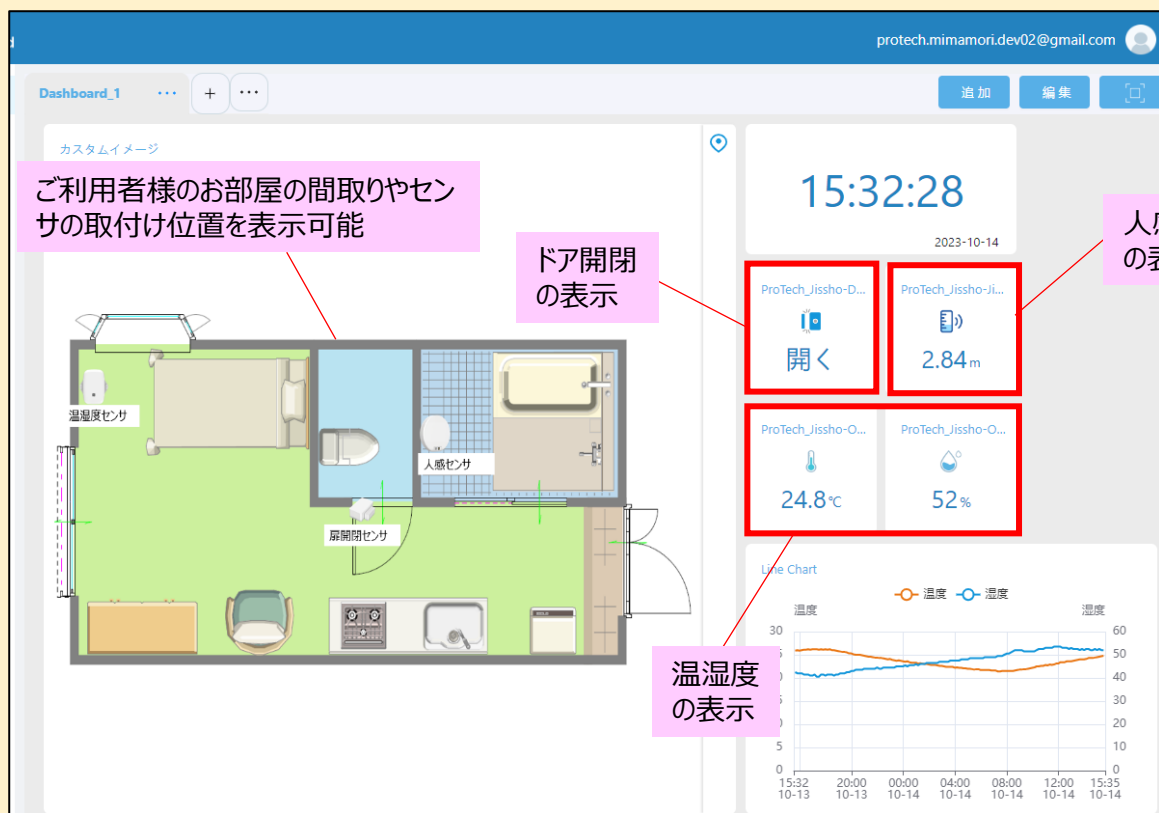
protech.mimamori.dev02@gmail.com

Dashboard_1 ⋯ + ⋯

追加 編集

カスタムイメージ

ご利用者様のお部屋の間取りやセンサの取付け位置を表示可能

温湿度センサ

人感センサ

扉開閉センサ

15:32:28

2023-10-14

人感
の表

ドア開閉の表示

ProTech_Jissho-D...
開く

ProTech_Jissho-Ji...
2.84 m

ProTech_Jissho-O...
24.8 ℃

ProTech_Jissho-O...
52 %

Line Chart

温度 湿度

温度 湿度

| 30 | 60 |
|---|---|
| 25 | 50 |
| 20 | 40 |
| 15 | 30 |
| 10 | 20 |
| 5 | 10 |
| 0 | 0 |

15:32 10-13　20:00 10-13　00:00 10-14　04:00 10-14　08:00 10-14　12:00 10-14　15:35 10-14

温湿度の表示